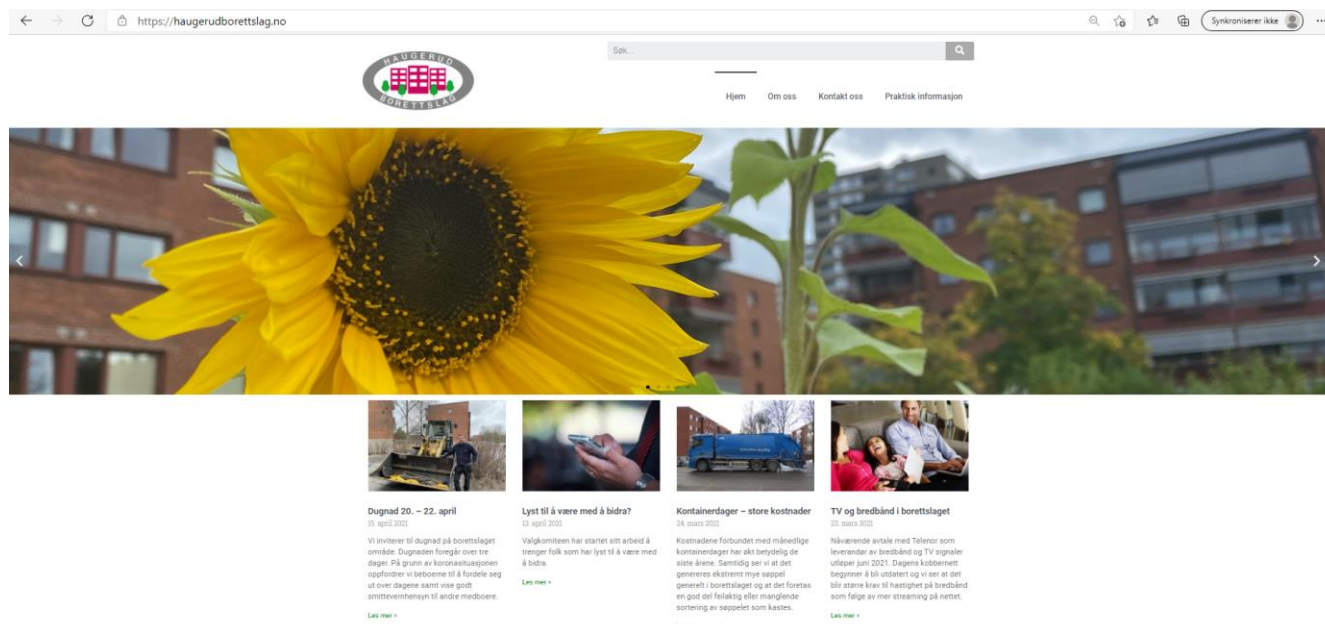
https://haugerudborettslag.no

Synkroniserer ikke

HAUGERUD BORETTSLAG

Søk...

Hjem Om oss Kontakt oss Praktisk informasjon

Dugnad 20. – 22. april
15. april 2021
Vi inviterer til dugnad på borettslaget område. Dugnaden foregår over tre dager. På grunn av koronasituasjonen oppfordrer vi beboerne til å fordele seg ut over dagene samt vise godt smittevernhensyn til andre medboere.
Les mer »

Lyst til å være med å bidra?
13. april 2021
Valgkomiteen har startet sitt arbeid å trenger folk som har lyst til å være med å bidra.
Les mer »

Kontainerdager – store kostnader
24. mars 2021
Kostnadene forbundet med månedlige kontainerdager har økt betydelig de siste årene. Samtidig ser vi at det genereres ekstremt mye søppel generelt i borettslaget og at det foretas en god del feilaktig eller manglende sortering av søppelet som kastes.

TV og bredbånd i borettslaget
23. mars 2021
Nåværende avtale med Telenor som leverandør av bredbånd og TV signaler utløper juni 2021. Dagens kobbernett begynner å bli utdatert og vi ser at det blir større krav til hastighet på bredbånd som følge av mer streaming på nettet.
Les mer »